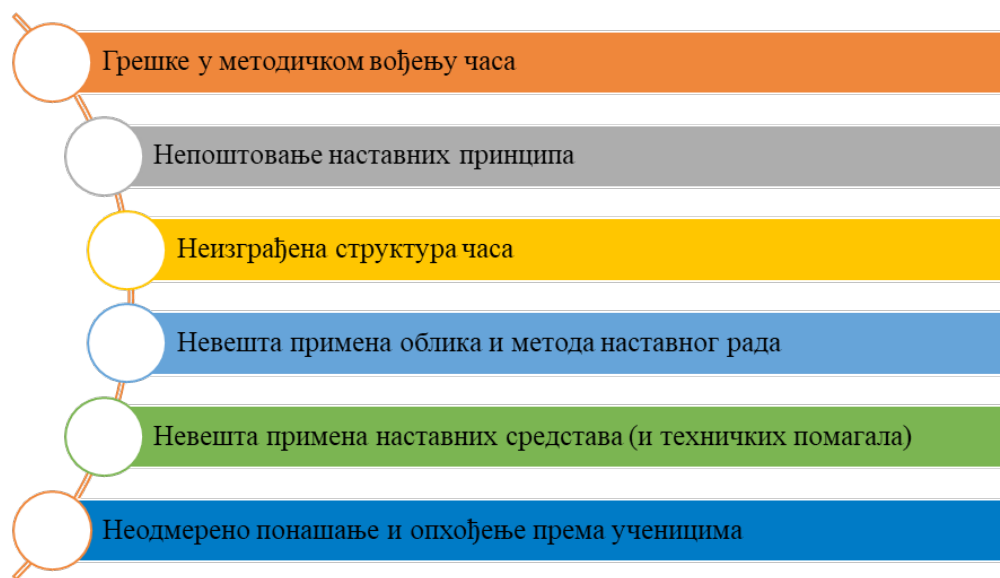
Грешке у методичком вођењу часа

Непоштовање наставних принципа

Неизграђена структура часа

Невешта примена облика и метода наставног рада

Невешта примена наставних средстава (и техничких помагала)

Неодмерено понашање и опхођење према ученицима